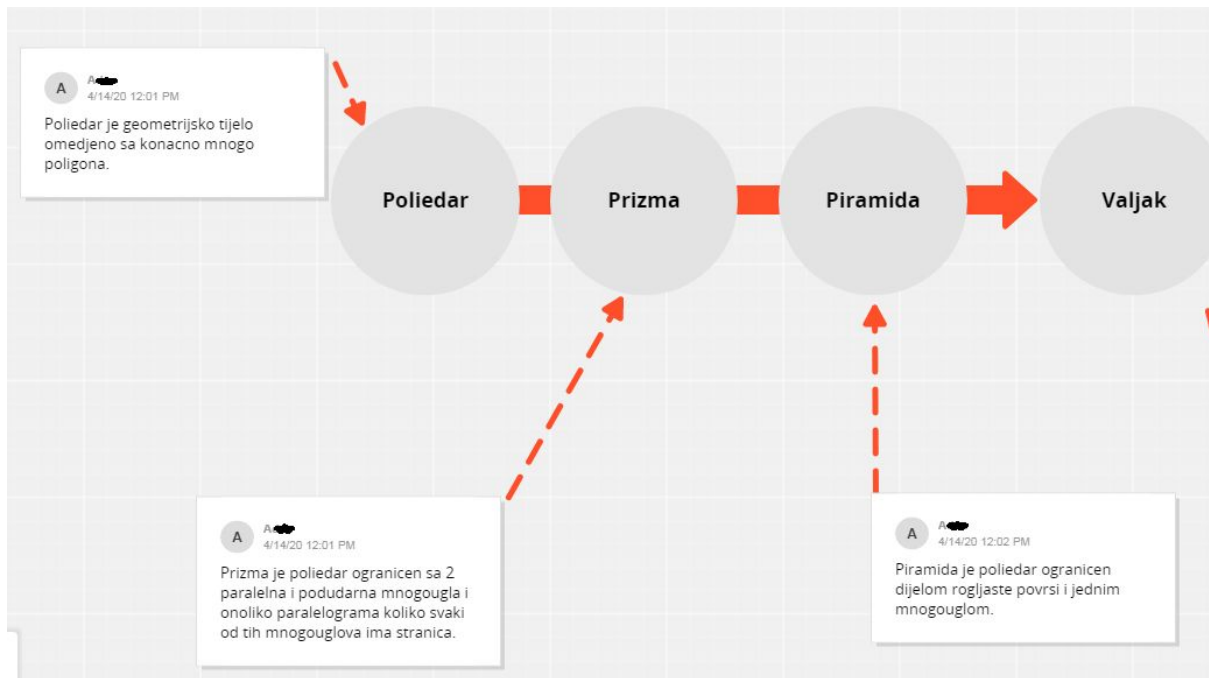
A
A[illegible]
4/14/20 12:01 PM
Poliedar je geometrijsko tijelo omedjeno sa konacno mnogo poligona.

Poliedar
Prizma
Piramida
Valjak

A
A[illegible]
4/14/20 12:01 PM
Prizma je poliedar ogranicen sa 2 paralelna i podudarna mnogougla i onoliko paralelograma koliko svaki od tih mnogouglova ima stranica.

A
A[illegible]
4/14/20 12:02 PM
Piramida je poliedar ogranicen dijelom rogljaste povrsi i jednim mnogouglom.